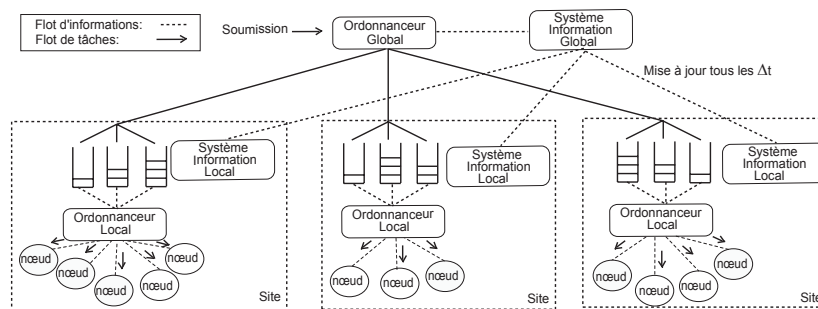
Flot d'informations:
Flot de tâches:

Soumission

Ordonnanceur Global

Système Information Global

Mise à jour tous les $\Delta t$

Système Information Local

Ordonnanceur Local

nœud
nœud
nœud
nœud
nœud

Site

Système Information Local

Ordonnanceur Local

nœud
nœud
nœud

Site

Système Information Local

Ordonnanceur Local

nœud
nœud
nœud
nœud

Site